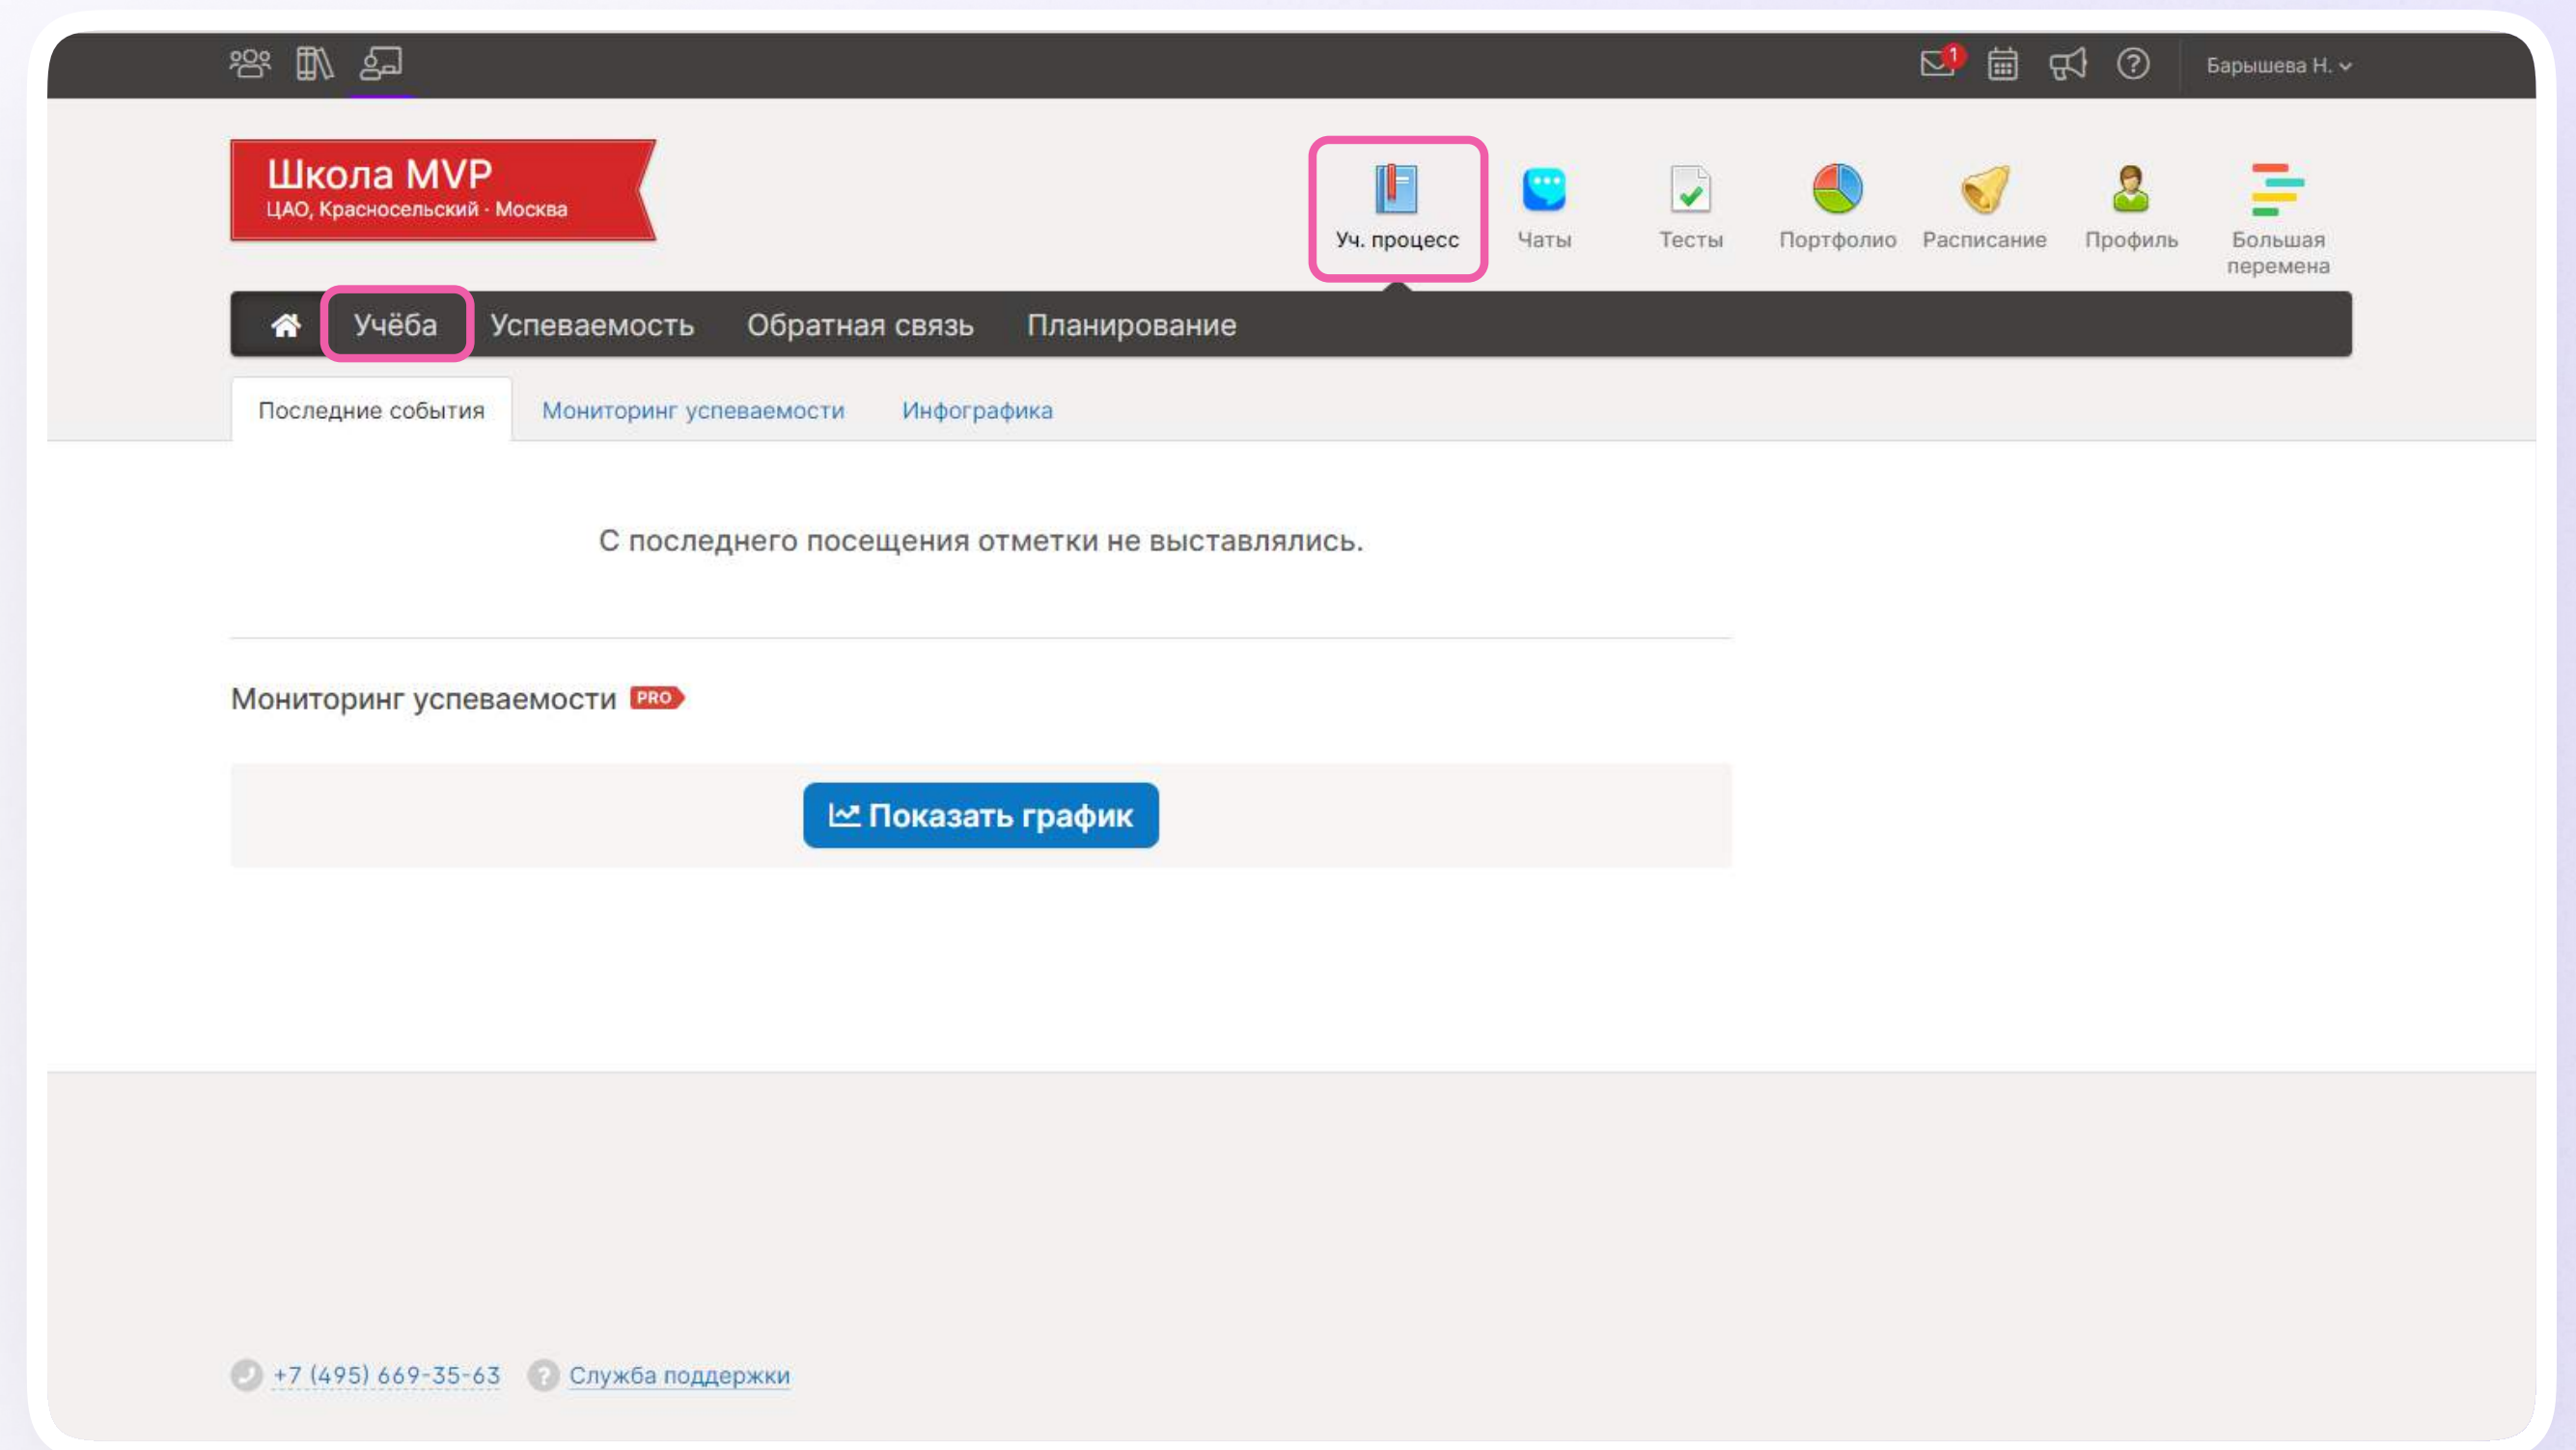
1 Барышева Н.

Школа MVP
ЦАО, Красносельский · Москва

Уч. процесс
Чаты
Тесты
Портфолио
Расписание
Профиль
Большая перемена

Учёба
Успеваемость
Обратная связь
Планирование

Последние события
Мониторинг успеваемости
Инфографика

С последнего посещения отметки не выставлялись.

Мониторинг успеваемости PRO

Показать график

+7 (495) 669-35-63
Служба поддержки